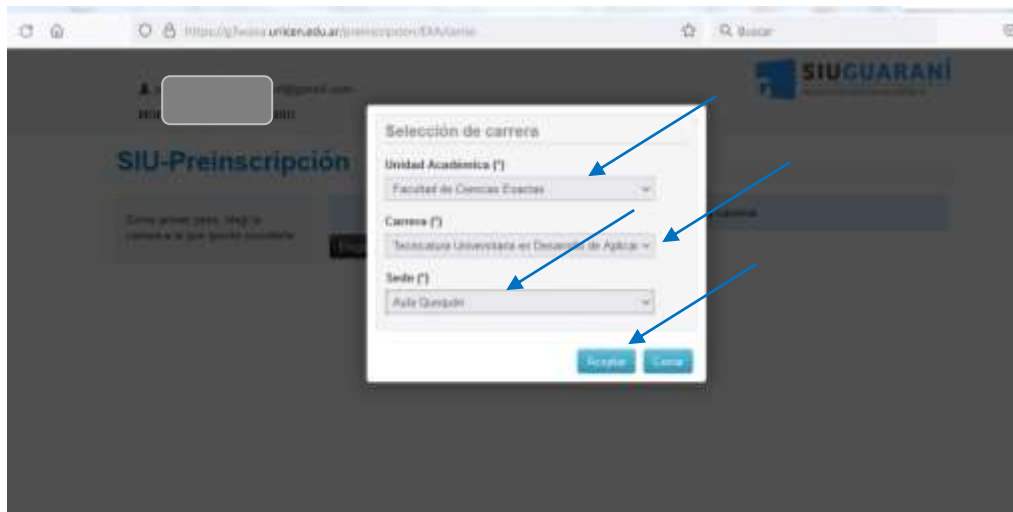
https://g3wsia.unicen.edu.ar/preinscripcion/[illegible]

Buscar

SIUGUARANÍ

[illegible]@gmail.com

SIU-Preinscripción

Como primer paso, elegí la carrera a la que querés inscribirte

Selección de carrera

Unidad Académica (*)

Facultad de Ciencias Exactas

Carrera (*)

Tecnicatura Universitaria en Desarrollo de Aplicac

Sede (*)

Aula Quequén

Aceptar

Cerrar